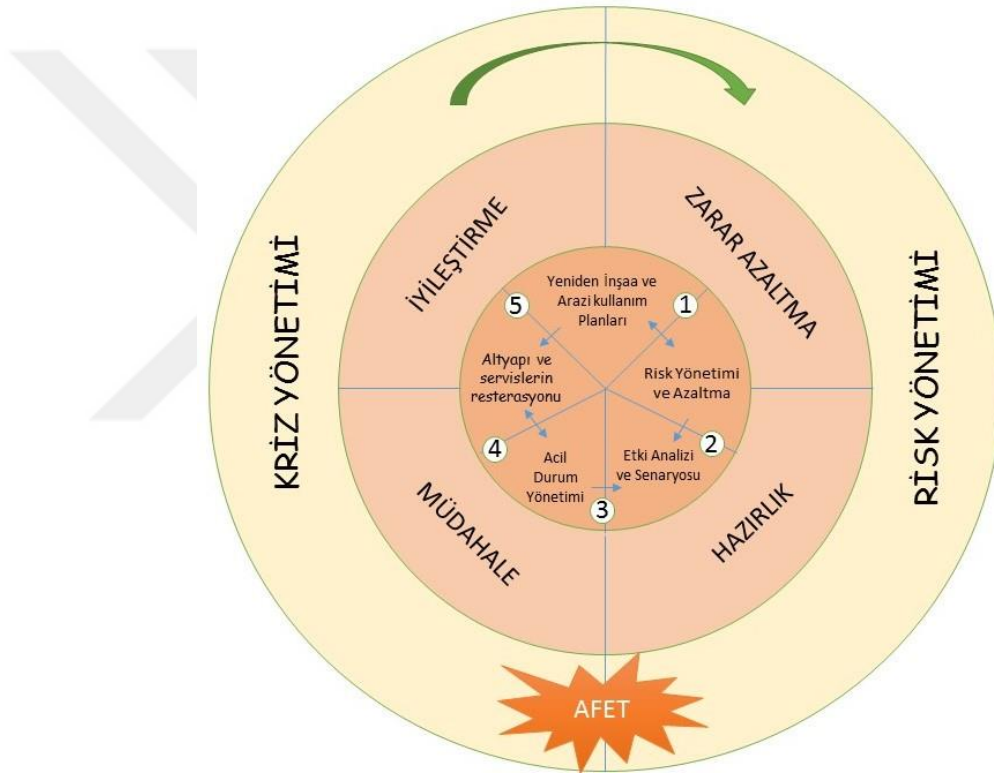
KRİZ YÖNETİMİ

RİSK YÖNETİMİ

İYİLEŞTİRME

ZARAR AZALTMA

MÜDAHALE

HAZIRLIK

Yeniden İnşaa ve Arazi kullanım Planları

1

Risk Yönetimi ve Azaltma

2

Etki Analizi ve Senaryosu

3

Acil Durum Yönetimi

4

Altyapı ve servislerin resterasyonu

5

AFET